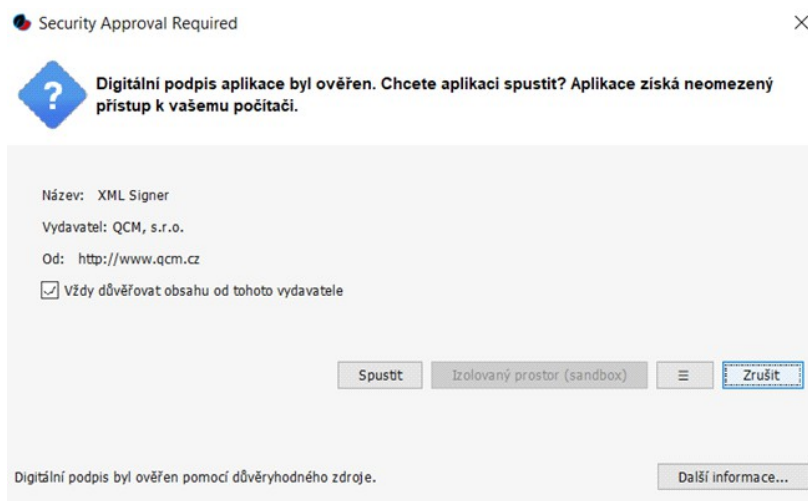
Security Approval Required

×

Digitální podpis aplikace byl ověřen. Chcete aplikaci spustit? Aplikace získá neomezený přístup k vašemu počítači.

Název: XML Signer

Vydavatel: QCM, s.r.o.

Od: http://www.qcm.cz

Vždy důvěřovat obsahu od tohoto vydavatele

Spustit

Izolovaný prostor (sandbox)

≡

Zrušit

Digitální podpis byl ověřen pomocí důvěryhodného zdroje.

Další informace...